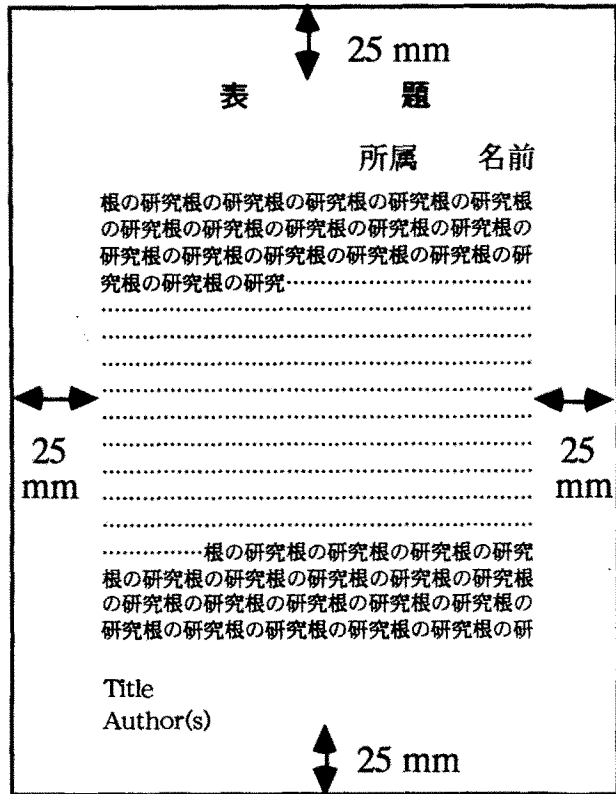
25 mm

表 題

所属 名前

根の研究根の研究根の研究根の研究根の研究根の研究根の研究根の研究根の研究根の研究根の研究根の研究根の研究根の研究根の研究根の研究根の研究根の研究根の研究根の研究……………………………
…………………………………………
…………………………………………
…………………………………………
…………………………………………
…………………………………………
…………………………………………
…………………………………………
…………………………………………
…………………………………………
……………根の研究根の研究根の研究根の研究根の研究根の研究根の研究根の研究根の研究根の研究根の研究根の研究根の研究根の研究根の研究根の研究根の研究根の研究根の研究根の研究根の研

25 mm

25 mm

Title
Author(s)

25 mm